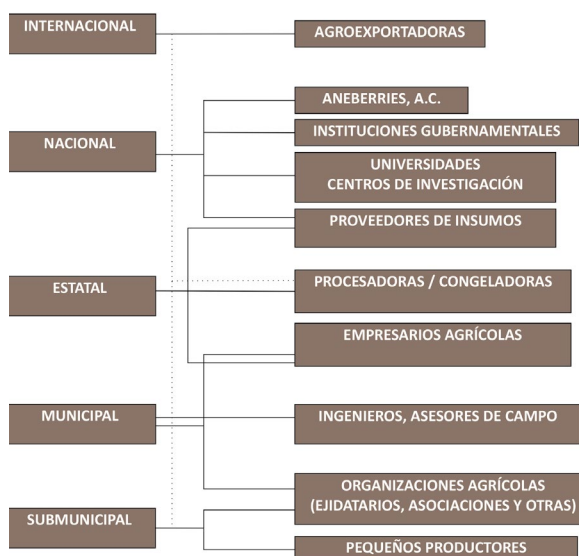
INTERNACIONAL

AGROEXPORTADORAS

NACIONAL

ANEBERRIES, A.C.

INSTITUCIONES GUBERNAMENTALES

UNIVERSIDADES
CENTROS DE INVESTIGACIÓN

PROVEEDORES DE INSUMOS

ESTATAL

PROCESADORAS / CONGELADORAS

EMPRESARIOS AGRÍCOLAS

MUNICIPAL

INGENIEROS, ASESORES DE CAMPO

ORGANIZACIONES AGRÍCOLAS
(EJIDATARIOS, ASOCIACIONES Y OTRAS)

SUBMUNICIPAL

PEQUEÑOS PRODUCTORES